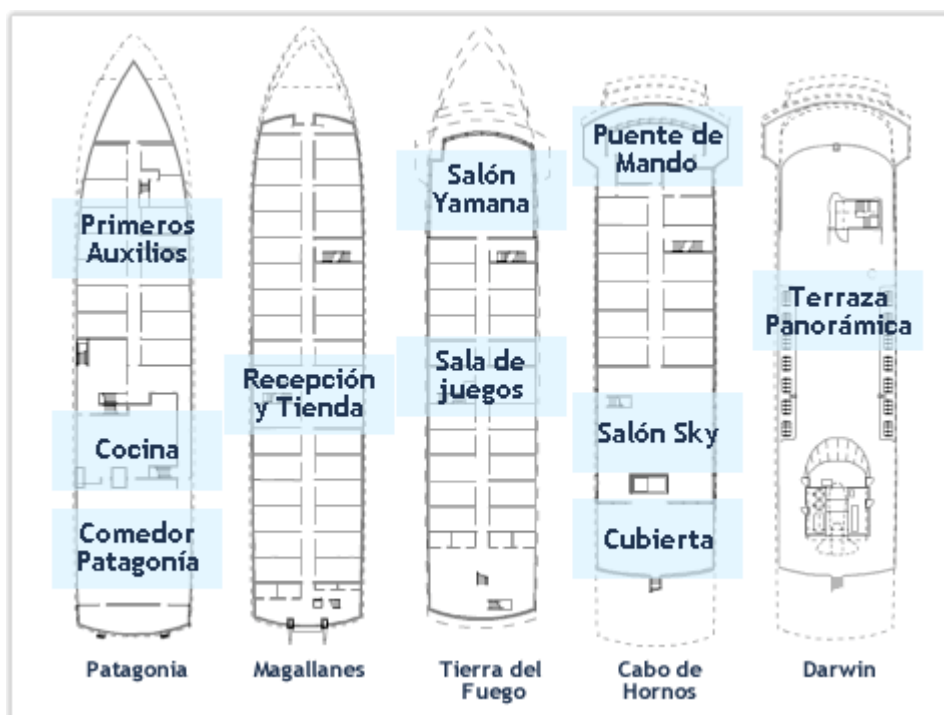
Primeros Auxilios

Cocina

Comedor Patagonía

Patagonia

Recepción y Tienda

Magallanes

Salón Yamana

Sala de juegos

Tierra del Fuego

Puente de Mando

Salón Sky

Cubierta

Cabo de Hornos

Terraza Panorámica

Darwin